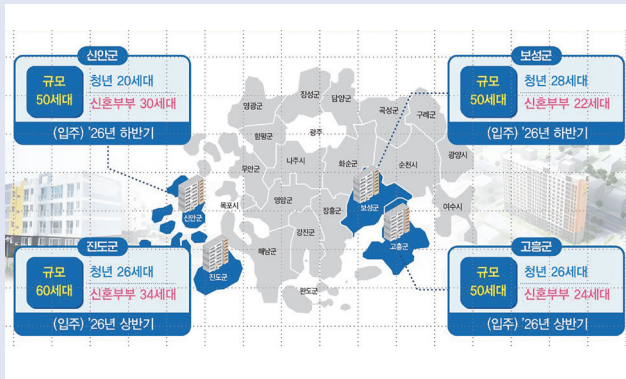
신안군

규모 50세대

청년 20세대

신혼부부 30세대

(입주) '26년 하반기

보성군

규모 50세대

청년 28세대

신혼부부 22세대

(입주) '26년 하반기

진도군

규모 60세대

청년 26세대

신혼부부 34세대

(입주) '26년 상반기

고흥군

규모 50세대

청년 26세대

신혼부부 24세대

(입주) '26년 상반기

장성군

담양군

영광군

곡성군

구례군

함평군

광주

무안군

나주시

화순군

순천시

광양시

신안군

목포시

영암군

보성군

여수시

장흥군

강진군

해남군

고흥군

진도군

완도군